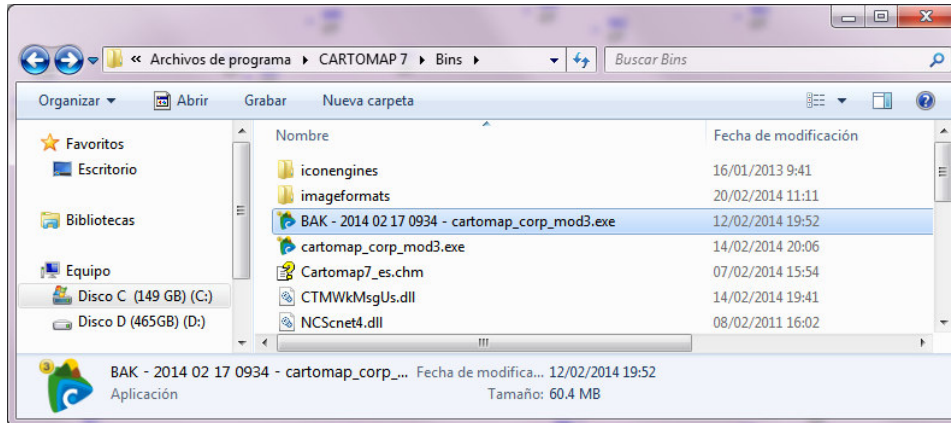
« Archivos de programa ▸ CARTOMAP 7 ▸ Bins ▸

Buscar Bins

Organizar ▾ Abrir Grabar Nueva carpeta

Favoritos
Escritorio

Bibliotecas

Equipo
Disco C (149 GB) (C:)
Disco D (465GB) (D:)

| Nombre | Fecha de modificación |
|---|---|
| iconengines | 16/01/2013 9:41 |
| imageformats | 20/02/2014 11:11 |
| BAK - 2014 02 17 0934 - cartomap_corp_mod3.exe | 12/02/2014 19:52 |
| cartomap_corp_mod3.exe | 14/02/2014 20:06 |
| Cartomap7_es.chm | 07/02/2014 15:54 |
| CTMWkMsgUs.dll | 14/02/2014 19:41 |
| NCScnet4.dll | 08/02/2011 16:02 |

BAK - 2014 02 17 0934 - cartomap_corp_... Fecha de modifica... 12/02/2014 19:52
Aplicación Tamaño: 60.4 MB